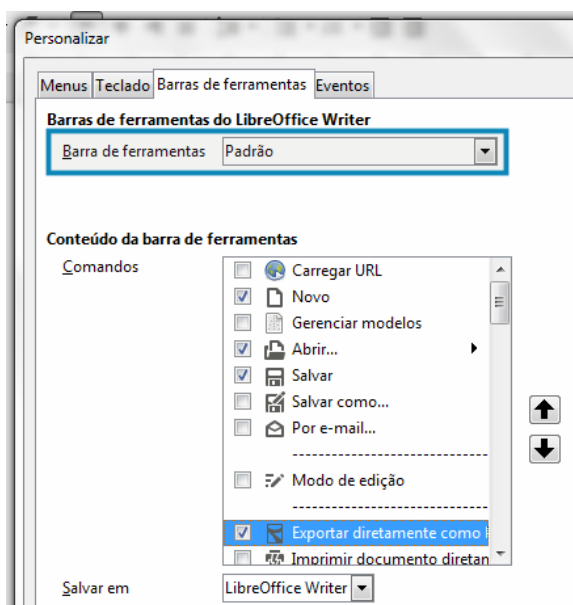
Personalizar

Menus | Teclado | Barras de ferramentas | Eventos

Barras de ferramentas do LibreOffice Writer

Barra de ferramentas Padrão

Conteúdo da barra de ferramentas

Comandos

Carregar URL
Novo
Gerenciar modelos
Abrir...
Salvar
Salvar como...
Por e-mail...
Modo de edição
Exportar diretamente como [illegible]
Imprimir documento diretan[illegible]

Salvar em LibreOffice Writer